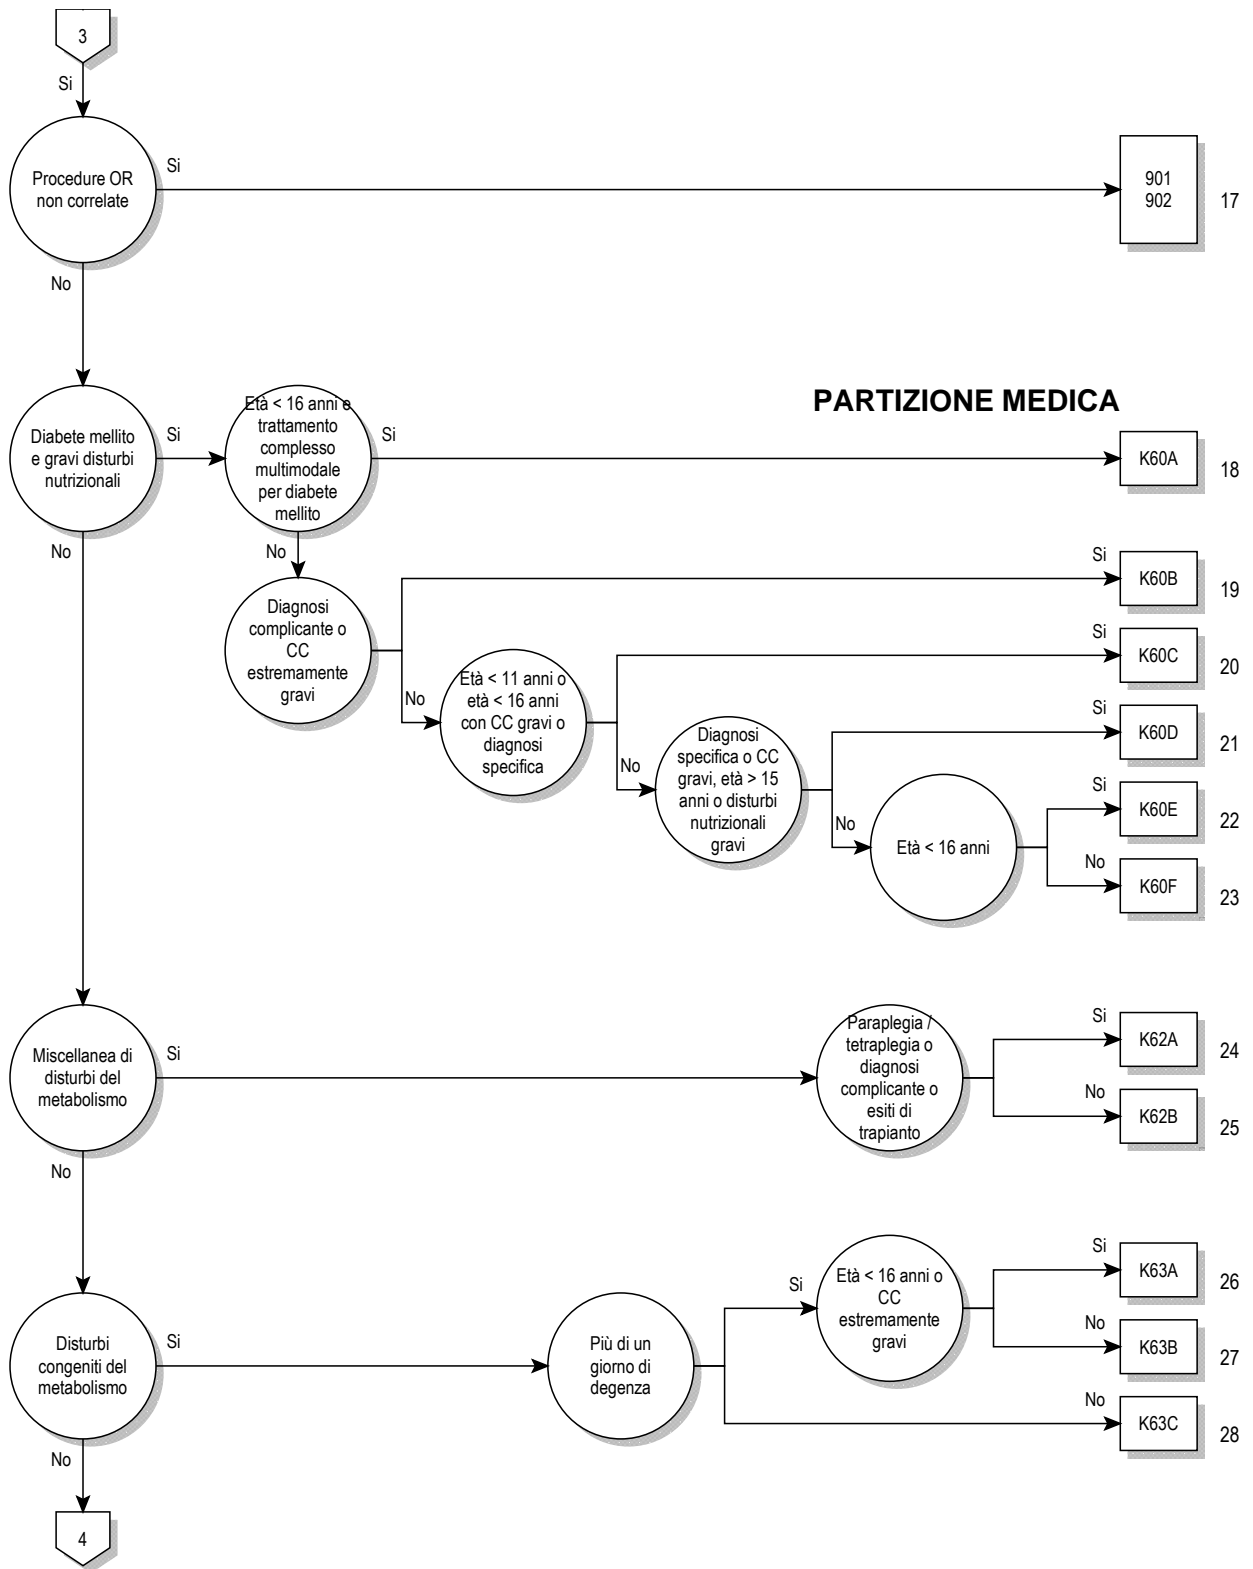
3

Si

Procedure OR non correlate

Si

901
902

17

No

PARTIZIONE MEDICA

Diabete mellito e gravi disturbi nutrizionali

Si

Età < 16 anni e trattamento complesso multimodale per diabete mellito

Si

K60A

18

No

No

Si

K60B

19

Diagnosi complicante o CC estremamente gravi

Si

K60C

20

No

Età < 11 anni o età < 16 anni con CC gravi o diagnosi specifica

Si

K60D

21

No

Diagnosi specifica o CC gravi, età > 15 anni o disturbi nutrizionali gravi

Si

K60E

22

No

Età < 16 anni

No

K60F

23

Miscellanea di disturbi del metabolismo

Si

Paraplegia / tetraplegia o diagnosi complicante o esiti di trapianto

Si

K62A

24

No

K62B

25

No

Si

K63A

26

Disturbi congeniti del metabolismo

Si

Più di un giorno di degenza

Si

Età < 16 anni o CC estremamente gravi

No

K63B

27

No

K63C

28

No

4